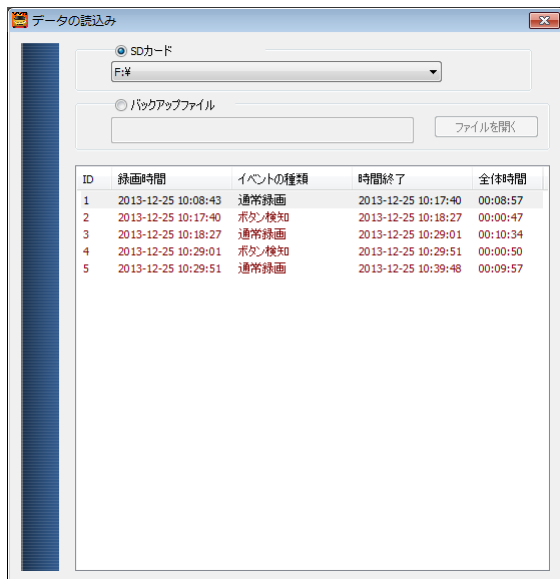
データの読込み

SDカード

F:¥

バックアップファイル

ファイルを開く

| ID | 録画時間 | イベントの種類 | 時間終了 | 全体時間 |
|---|---|---|---|---|
| 1 | 2013-12-25 10:08:43 | 通常録画 | 2013-12-25 10:17:40 | 00:08:57 |
| 2 | 2013-12-25 10:17:40 | ボタン検知 | 2013-12-25 10:18:27 | 00:00:47 |
| 3 | 2013-12-25 10:18:27 | 通常録画 | 2013-12-25 10:29:01 | 00:10:34 |
| 4 | 2013-12-25 10:29:01 | ボタン検知 | 2013-12-25 10:29:51 | 00:00:50 |
| 5 | 2013-12-25 10:29:51 | 通常録画 | 2013-12-25 10:39:48 | 00:09:57 |